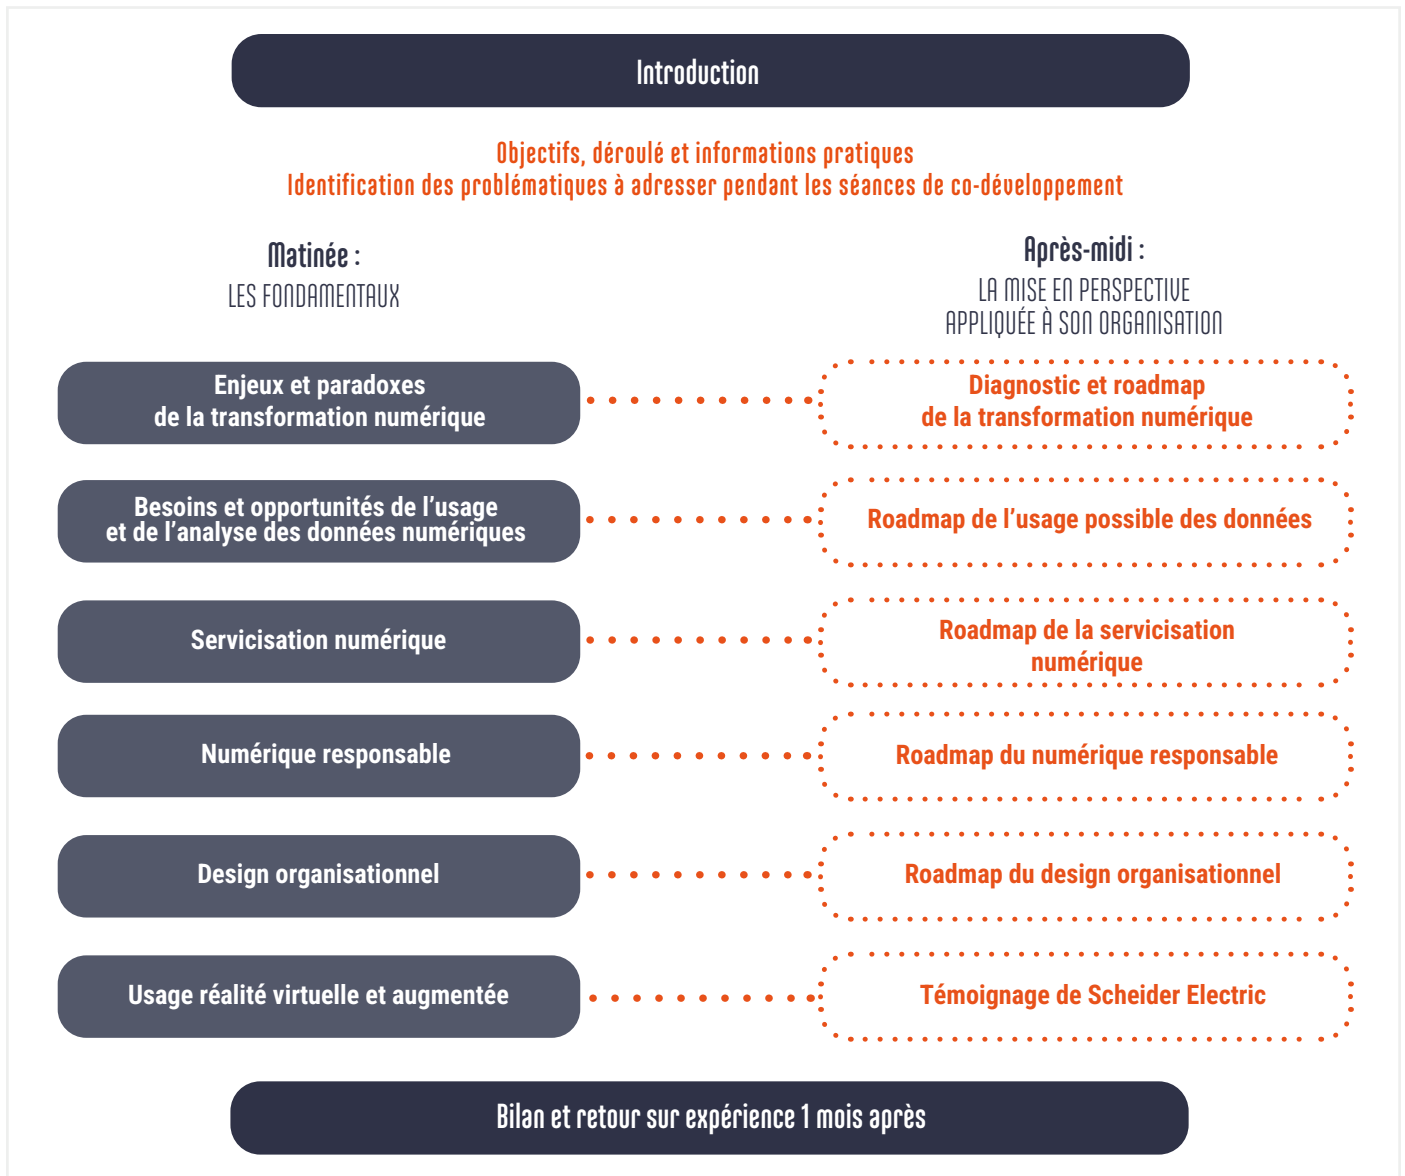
Introduction

Objectifs, déroulé et informations pratiques
Identification des problématiques à adresser pendant les séances de co-développement

Matinée :
LES FONDAMENTAUX

Après-midi :
LA MISE EN PERSPECTIVE APPLIQUÉE À SON ORGANISATION

Enjeux et paradoxes de la transformation numérique

Diagnostic et roadmap de la transformation numérique

Besoins et opportunités de l'usage et de l'analyse des données numériques

Roadmap de l'usage possible des données

Servicisation numérique

Roadmap de la servicisation numérique

Numérique responsable

Roadmap du numérique responsable

Design organisationnel

Roadmap du design organisationnel

Usage réalité virtuelle et augmentée

Témoignage de Scheider Electric

Bilan et retour sur expérience 1 mois après